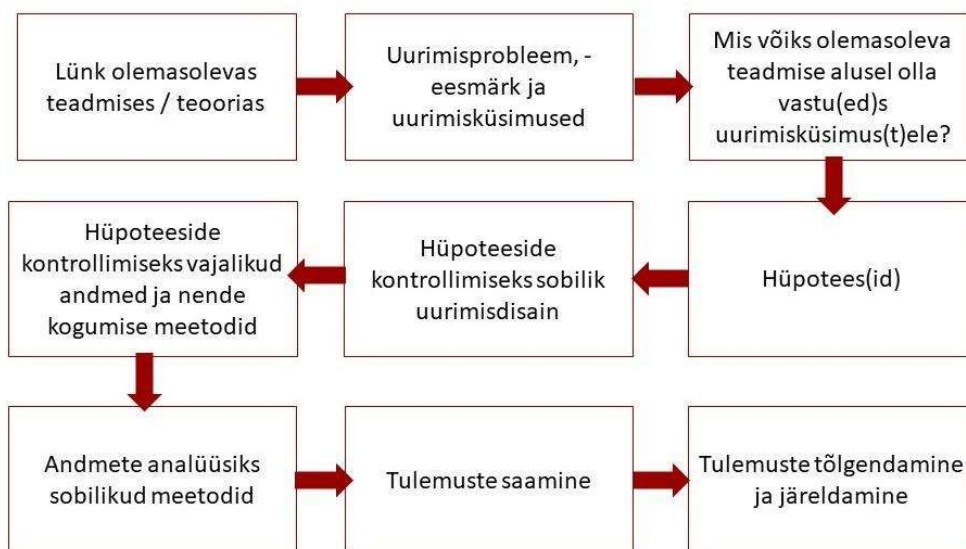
Lünk olemasolevas teadmises / teoorias

Uurimisprobleem, -eesmärk ja uurimisküsimused

Mis võiks olemasoleva teadmise alusel olla vastu(ed)s uurimisküsimus(t)ele?

Hüpotees(id)

Hüpoteeside kontrollimiseks sobilik uurimisdisain

Hüpoteeside kontrollimiseks vajalikud andmed ja nende kogumise meetodid

Andmete analüüsiks sobilikud meetodid

Tulemuste saamine

Tulemuste tõlgendamine ja järeldamine